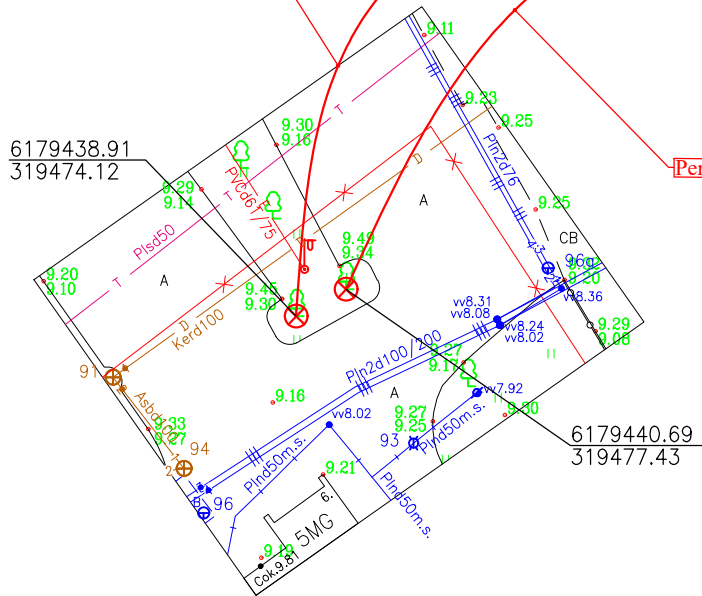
9.11
9.23
9.25
Pln2d76
Per
6179438.91
319474.12
9.30
9.16
T
D
9.29
9.14
PVCd6/75
A
9.25
Plsd50
T
CB
9.49
9.34
9.20
9.10
A
9.45
9.30
9.20
vv8.36
D
Kerd100
vv8.31
vv8.08
vv8.24
vv8.02
9.29
9.08
Pln2d100/200
9.27
9.17
91
A
vv7.92
9.16
Asbd
9.33
9.27
vv8.02
9.27
9.25
9.30
94
93
Plnd50m.s.
6179440.69
319477.43
Plnd50m.s.
9.21
Plnd50m.s.
96
6.
5MG
9.19
cok.9.81